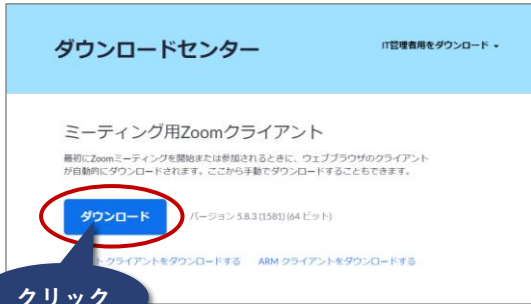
ダウンロードセンター

IT管理者用をダウンロード ▾

ミーティング用Zoomクライアント

最初にZoomミーティングを開始または参加されるときに、ウェブブラウザのクライアントが自動的にダウンロードされます。ここから手動でダウンロードすることもできます。

ダウンロード

バージョン 5.8.3 (1581) (64 ビット)

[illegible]トクライアントをダウンロードする

ARM クライアントをダウンロードする

クリック